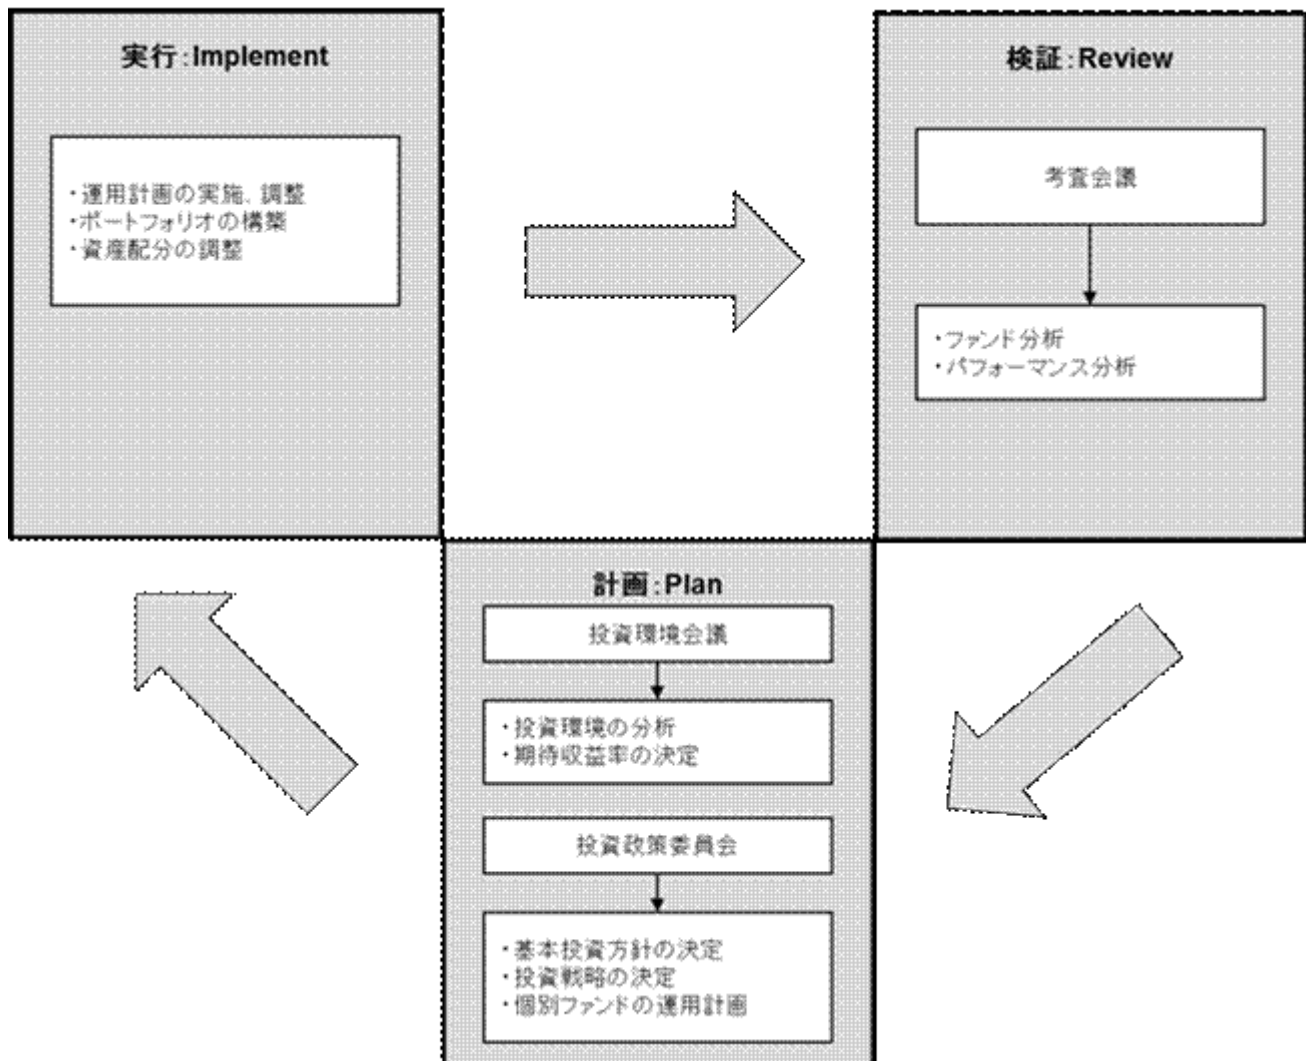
実行:Implement

・運用計画の実施、調整
・ポートフォリオの構築
・資産配分の調整

検証:Review

考査会議

・ファンド分析
・パフォーマンス分析

計画:Plan

投資環境会議

・投資環境の分析
・期待収益率の決定

投資政策委員会

・基本投資方針の決定
・投資戦略の決定
・個別ファンドの運用計画